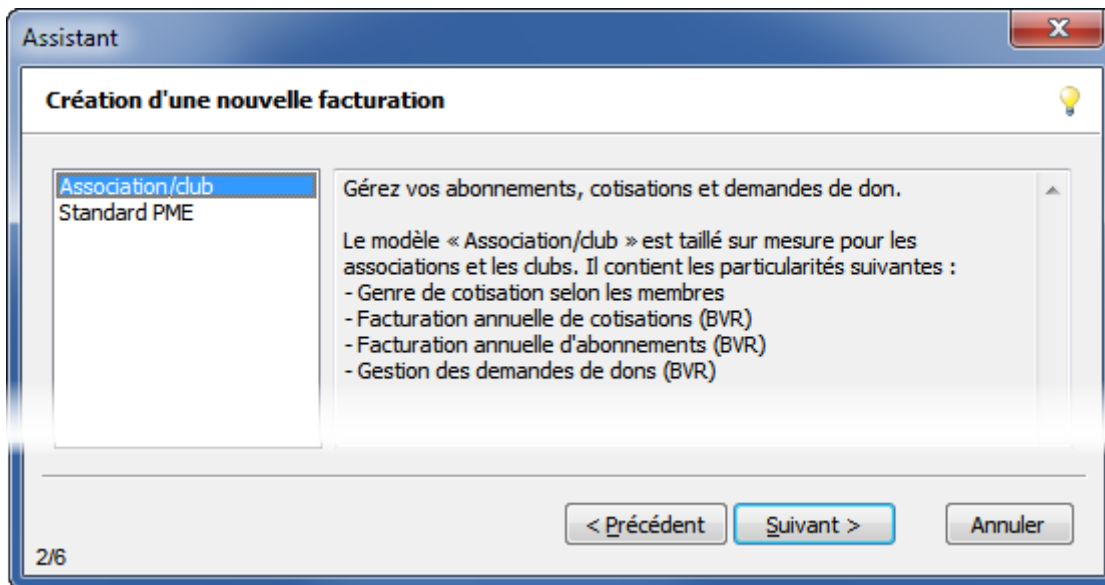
Assistant

Création d'une nouvelle facturation

Association/club
Standard PME

Gérez vos abonnements, cotisations et demandes de don.

Le modèle « Association/club » est taillé sur mesure pour les associations et les clubs. Il contient les particularités suivantes :
- Genre de cotisation selon les membres
- Facturation annuelle de cotisations (BVR)
- Facturation annuelle d'abonnements (BVR)
- Gestion des demandes de dons (BVR)

< Précédent
Suivant >
Annuler

2/6